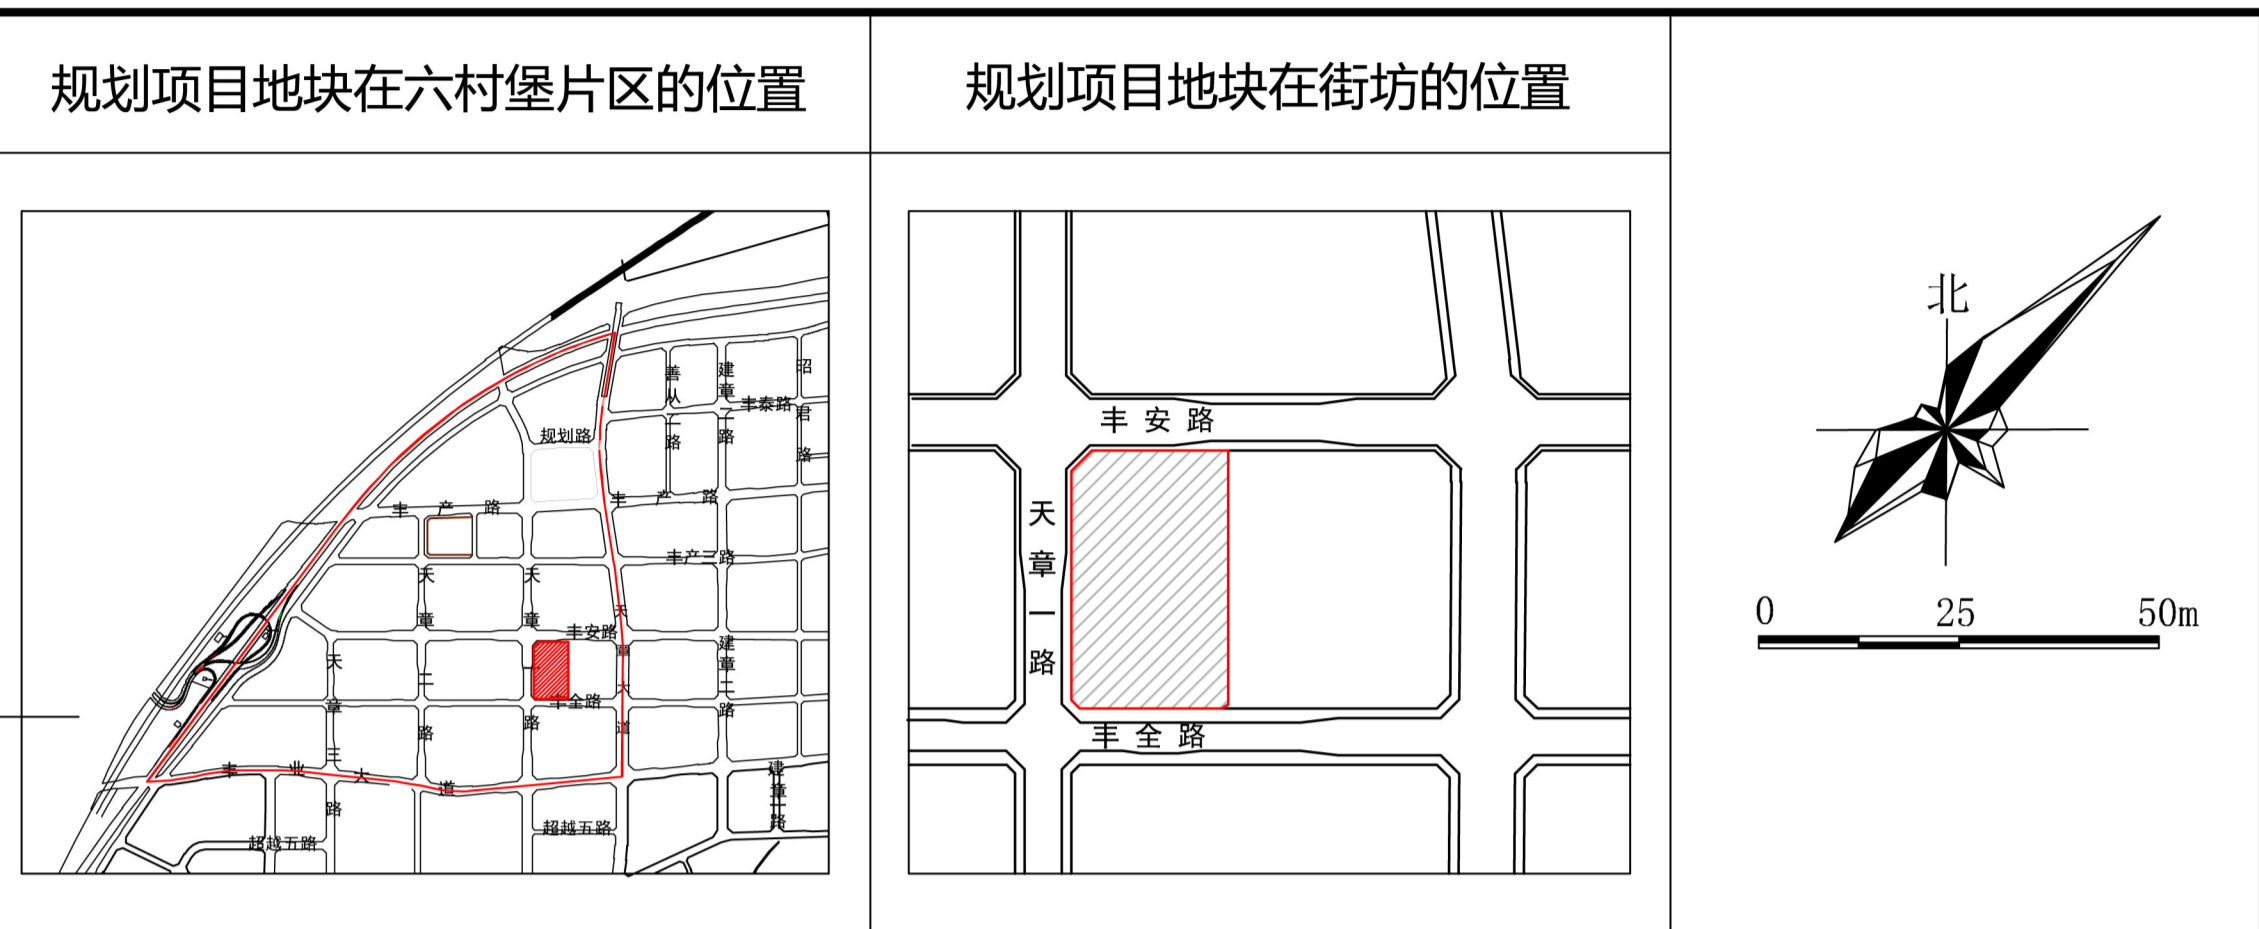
规划项目地块在六村堡片区的位置

规划项目地块在街坊的位置

善从二路
建章二路
昭君路
丰泰路
规划路
丰产路
丰产路
丰产三路
天章一路
天章一路
丰安路
天章大道
建章二路
天章二路
丰全路
丰业大道
建章一路
超越五路
超越五路

丰安路
天章一路
丰全路

北
0
25
50m